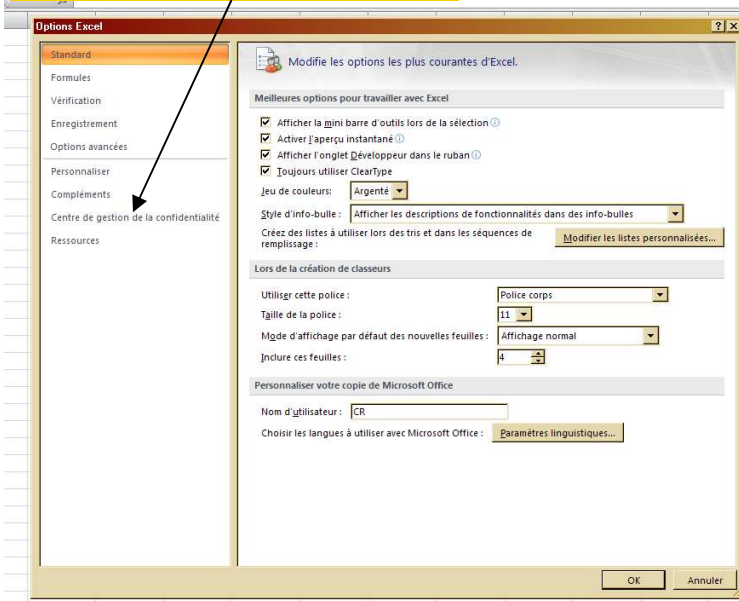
Options Excel

?

X

Standard

Formules

Vérification

Enregistrement

Options avancées

Personnaliser

Compléments

Centre de gestion de la confidentialité

Ressources

Modifie les options les plus courantes d'Excel.

Meilleures options pour travailler avec Excel

Afficher la mini barre d'outils lors de la sélection

Activer l'aperçu instantané

Afficher l'onglet Développeur dans le ruban

Toujours utiliser ClearType

Jeu de couleurs: Argenté

Style d'info-bulle : Afficher les descriptions de fonctionnalités dans des info-bulles

Créez des listes à utiliser lors des tris et dans les séquences de remplissage :

Modifier les listes personnalisées...

Lors de la création de classeurs

Utiliser cette police : Police corps

Taille de la police : 11

Mode d'affichage par défaut des nouvelles feuilles : Affichage normal

Inclure ces feuilles : 4

Personnaliser votre copie de Microsoft Office

Nom d'utilisateur : CR

Choisir les langues à utiliser avec Microsoft Office :

Paramètres linguistiques...

OK

Annuler